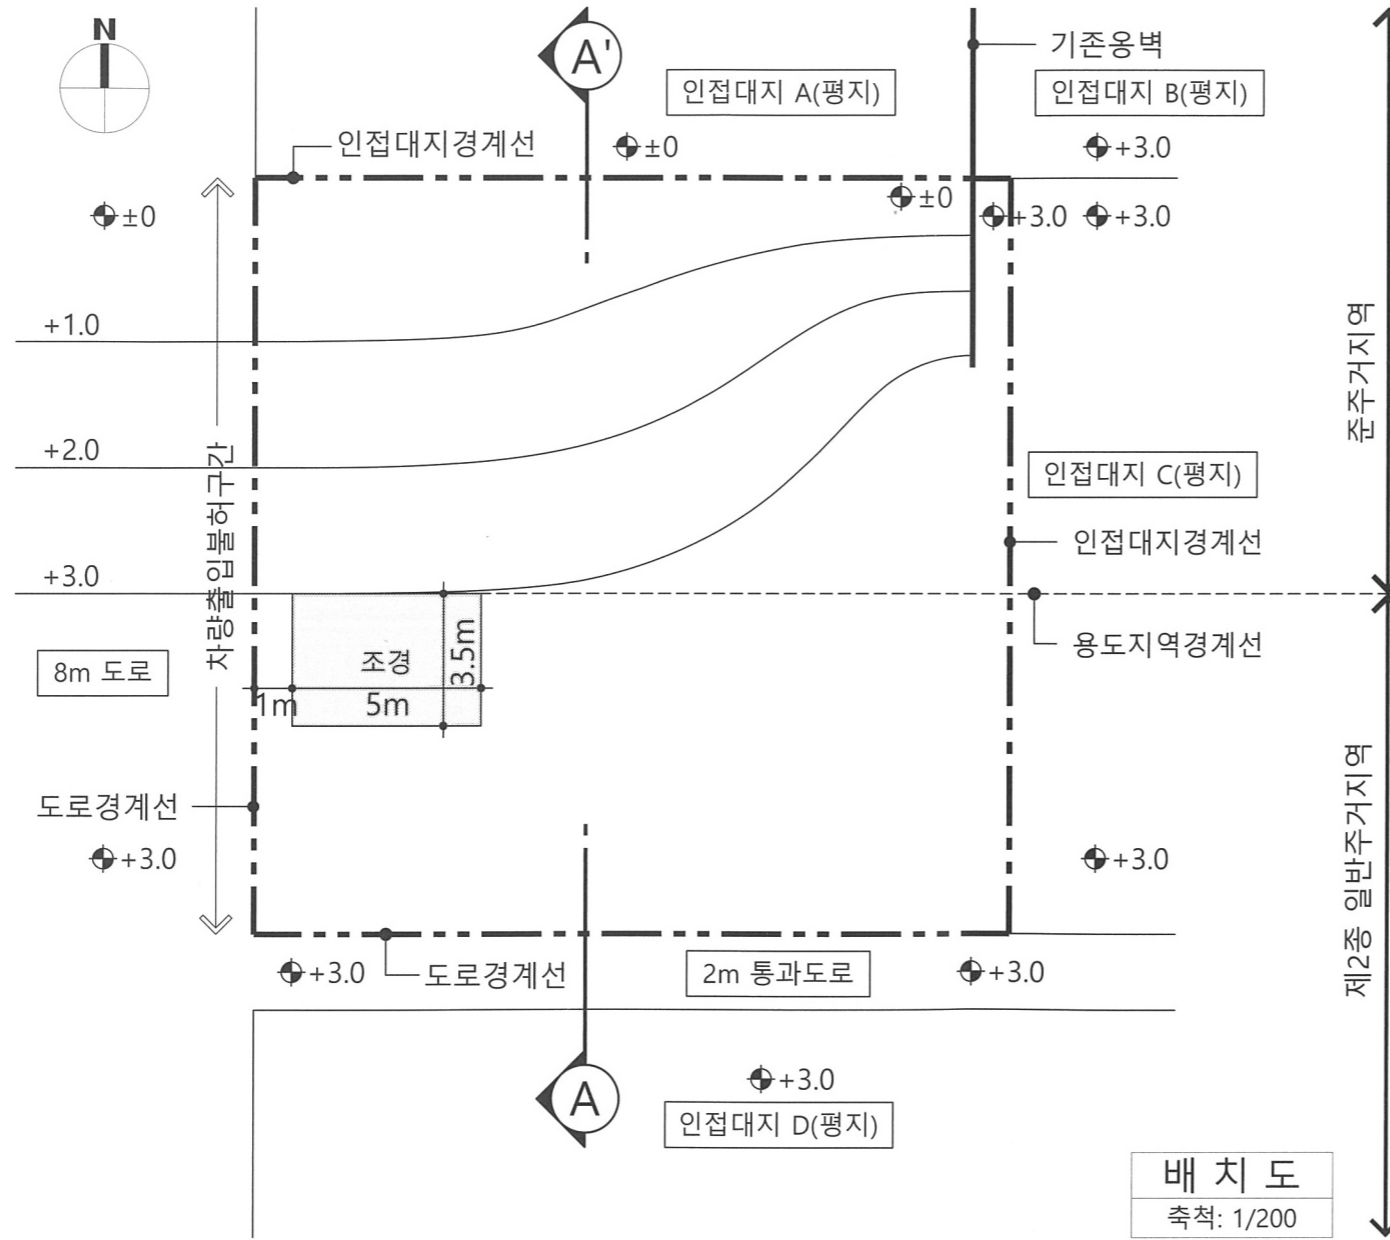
N

A'

기존옹벽

인접대지 A(평지)

인접대지 B(평지)

인접대지경계선

±0

+3.0

±0

±0

+3.0

+3.0

+1.0

준주거지역

+2.0

차량출입불허구간

인접대지 C(평지)

인접대지경계선

+3.0

용도지역경계선

8m 도로

조경

3.5m

1m

5m

제2종 일반주거지역

도로경계선

+3.0

+3.0

+3.0

도로경계선

2m 통과도로

+3.0

A

+3.0

인접대지 D(평지)

배 치 도

축척: 1/200